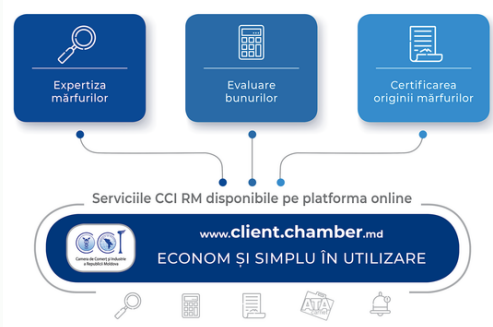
Expertiza mărfurilor

Evaluare bunurilor

Certificarea originii mărfurilor

Serviciile CCI RM disponibile pe platforma online

Camera de Comerț și Industrie a Republicii Moldova

www.client.chamber.md

ECONOM ȘI SIMPLU ÎN UTILIZARE

ATA